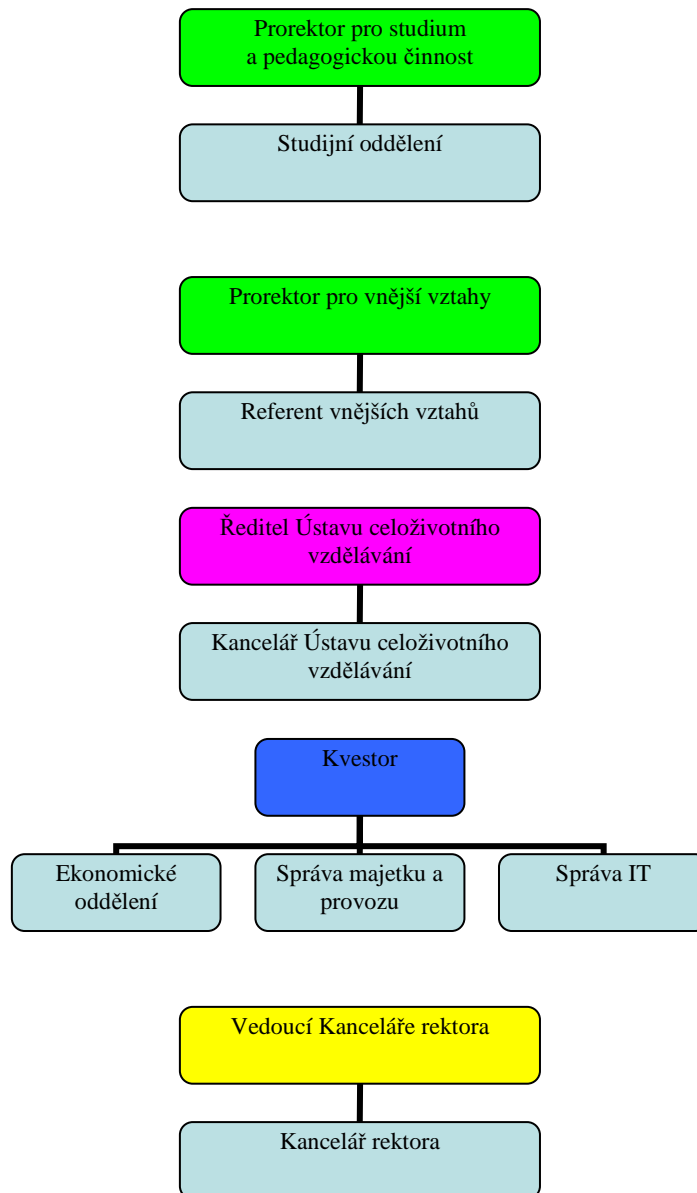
Prorektor pro studium a pedagogickou činnost

Studijní oddělení

Prorektor pro vnější vztahy

Referent vnějších vztahů

Ředitel Ústavu celoživotního vzdělávání

Kancelář Ústavu celoživotního vzdělávání

Kvestor

Ekonomické oddělení

Správa majetku a provozu

Správa IT

Vedoucí Kanceláře rektora

Kancelář rektora